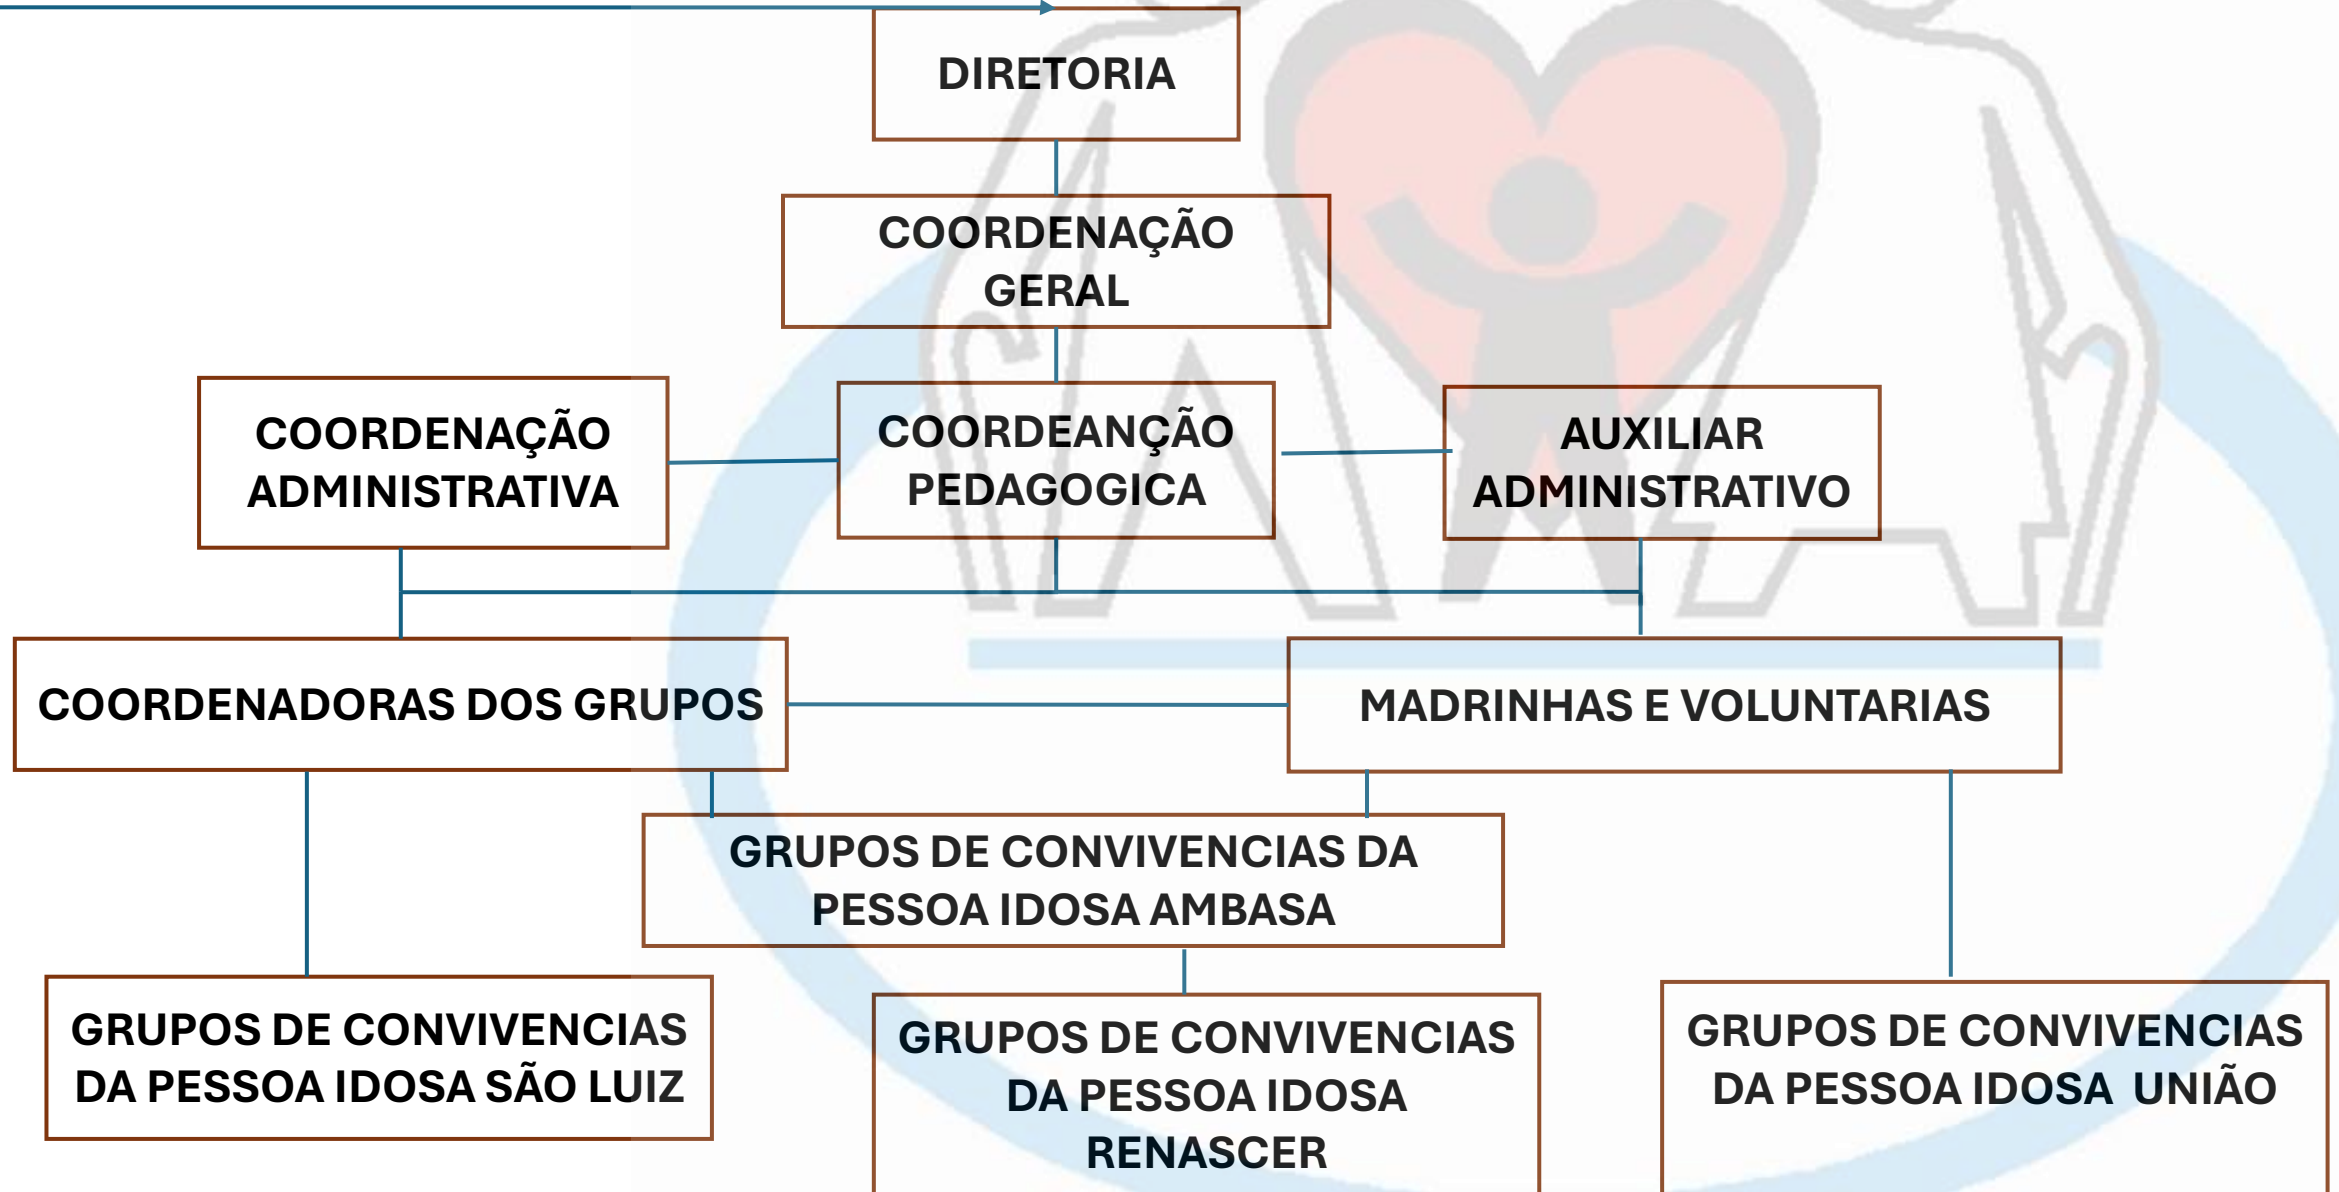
DIRETORIA

COORDENAÇÃO GERAL

COORDENAÇÃO ADMINISTRATIVA

COORDEANÇÃO PEDAGOGICA

AUXILIAR ADMINISTRATIVO

COORDENADORAS DOS GRUPOS

MADRINHAS E VOLUNTARIAS

GRUPOS DE CONVIVENCIAS DA PESSOA IDOSA AMBASA

GRUPOS DE CONVIVENCIAS DA PESSOA IDOSA SÃO LUIZ

GRUPOS DE CONVIVENCIAS DA PESSOA IDOSA RENASCER

GRUPOS DE CONVIVENCIAS DA PESSOA IDOSA UNIÃO